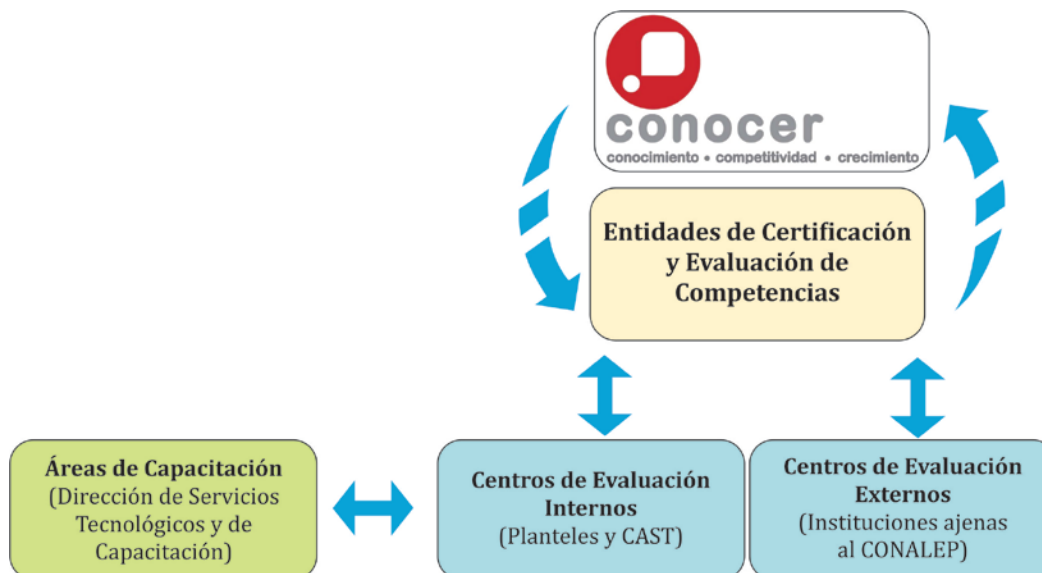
conocer
conocimiento • competitividad • crecimiento

Entidades de Certificación y Evaluación de Competencias

Áreas de Capacitación
(Dirección de Servicios Tecnológicos y de Capacitación)

Centros de Evaluación Internos
(Planteles y CAST)

Centros de Evaluación Externos
(Instituciones ajenas al CONALEP)